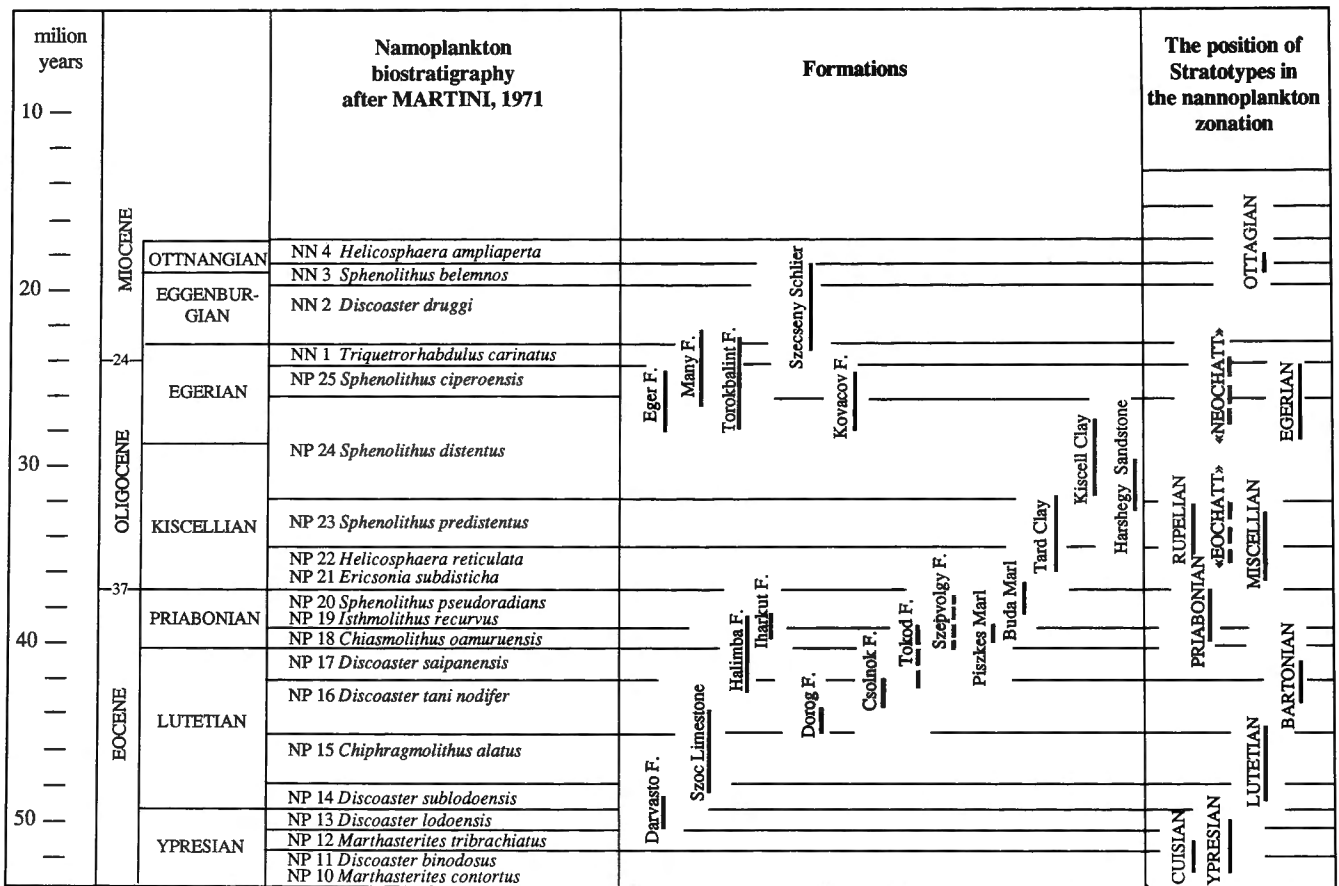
| milion years | | | Namoplankton biostratigraphy after MARTINI, 1971 | Formations | The position of Stratotypes in the nannoplankton zonation |
|---|---|---|---|---|---|
| 10 — | | | | | |
| 20 — | MIOCENE | OTTNANGIAN | NN 4 *Helicosphaera ampliaperta* | | OTTAGIAN |
| | | EGGENBURGIAN | NN 3 *Sphenolithus belemnos* | Szecseny Schlier | |
| | | | NN 2 *Discoaster druggi* | | |
| -24- | | EGERIAN | NN 1 *Triquetrorhabdulus carinatus* | Eger F. Many F. Torokbalint F. | «NEOCHATT» |
| | | | NP 25 *Sphenolithus ciperoensis* | Kovacov F. | EGERIAN |
| 30 — | OLIGOCENE | | NP 24 *Sphenolithus distentus* | Kiscell Clay Harshegy Sandstone | |
| | | KISCELLIAN | NP 23 *Sphenolithus predistentus* | Tard Clay | RUPELIAN «EOCHATT» KISCELLIAN |
| | | | NP 22 *Helicosphaera reticulata* | | |
| -37- | | | NP 21 *Ericsonia subdisticha* | Szepvolgy F. Buda Marl | |
| | | PRIABONIAN | NP 20 *Sphenolithus pseudoradians* | Iharkut F. Tokod F. Piszkes Marl | PRIABONIAN |
| | | | NP 19 *Isthmolithus recurvus* | Halimba F. | |
| 40 — | EOCENE | | NP 18 *Chiasmolithus oamuruensis* | Csolnok F. | BARTONIAN |
| | | LUTETIAN | NP 17 *Discoaster saipanensis* | Dorog F. | |
| | | | NP 16 *Discoaster tani nodifer* | Szoc Limestone | |
| | | | NP 15 *Chiphragmolithus alatus* | | LUTETIAN |
| | | | NP 14 *Discoaster sublodoensis* | Darvasto F. | |
| 50 — | | YPRESIAN | NP 13 *Discoaster lodoensis* | | CUISIAN YPRESIAN |
| | | | NP 12 *Marthasterites tribrachiatus* | | |
| | | | NP 11 *Discoaster binodosus* | | |
| | | | NP 10 *Marthasterites contortus* | | |